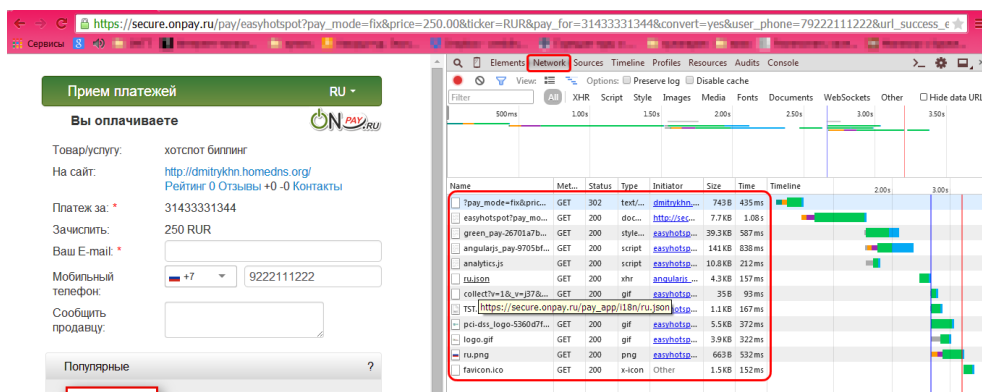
https://secure.onpay.ru/pay/easyhotspot?pay_mode=fix&price=250.00&ticker=RUR&pay_for=31433331344&convert=yes&user_phone=79222111222&url_success_

Сервисы

Прием платежей RU

Вы оплачиваете ONPAY.RU

Товар/услугу: хотспот биллинг

На сайт: http://dmitrykhn.homedns.org/ Рейтинг 0 Отзывы +0 -0 Контакты

Платеж за: * 31433331344

Зачислить: 250 RUR

Ваш E-mail: *

Мобильный телефон: +7 9222111222

Сообщить продавцу:

Популярные ?

Elements Network Sources Timeline Profiles Resources Audits Console

View: Options: Preserve log Disable cache

Filter All XHR Script Style Images Media Fonts Documents WebSockets Other Hide data URLs

500ms 1.00s 1.50s 2.00s 2.50s 3.00s 3.50s

| Name | Met... | Status | Type | Initiator | Size | Time | Timeline |
|---|---|---|---|---|---|---|---|
| ?pay_mode=fix&pric... | GET | 302 | text/... | dmitrykhn.... | 743 B | 435 ms | |
| easyhotspot?pay_mo... | GET | 200 | doc... | http://sec... | 7.7 KB | 1.08 s | |
| green_pay-26701a7b... | GET | 200 | style... | easyhotsp... | 39.3 KB | 587 ms | |
| angularjs_pay-9705bf... | GET | 200 | script | easyhotsp... | 141 KB | 838 ms | |
| analytics.js | GET | 200 | script | easyhotsp... | 10.8 KB | 212 ms | |
| ru.json | GET | 200 | xhr | angularjs... | 4.3 KB | 157 ms | |
| collect?v=1&_v=j37&... | GET | 200 | gif | easyhotsp... | 35 B | 93 ms | |
| TST... https://secure.onpay.ru/pay_app/i18n/ru.json | | | | otsp... | 1.1 KB | 167 ms | |
| pci-dss_logo-5360d7f... | GET | 200 | gif | easyhotsp... | 5.5 KB | 372 ms | |
| logo.gif | GET | 200 | gif | easyhotsp... | 3.9 KB | 322 ms | |
| ru.png | GET | 200 | png | easyhotsp... | 663 B | 532 ms | |
| favicon.ico | GET | 200 | x-icon | Other | 1.5 KB | 152 ms | |

2.00s 3.00s